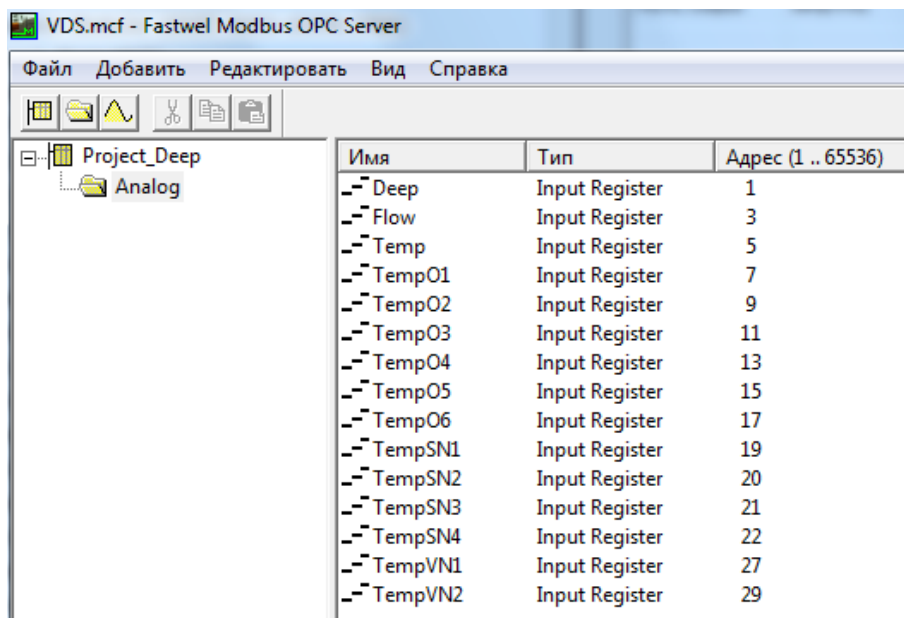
VDS.mcf - Fastwel Modbus OPC Server

Файл Добавить Редактировать Вид Справка

Project_Deep
Analog

| Имя | Тип | Адрес (1 .. 65536) |
|---|---|---|
| Deep | Input Register | 1 |
| Flow | Input Register | 3 |
| Temp | Input Register | 5 |
| TempO1 | Input Register | 7 |
| TempO2 | Input Register | 9 |
| TempO3 | Input Register | 11 |
| TempO4 | Input Register | 13 |
| TempO5 | Input Register | 15 |
| TempO6 | Input Register | 17 |
| TempSN1 | Input Register | 19 |
| TempSN2 | Input Register | 20 |
| TempSN3 | Input Register | 21 |
| TempSN4 | Input Register | 22 |
| TempVN1 | Input Register | 27 |
| TempVN2 | Input Register | 29 |